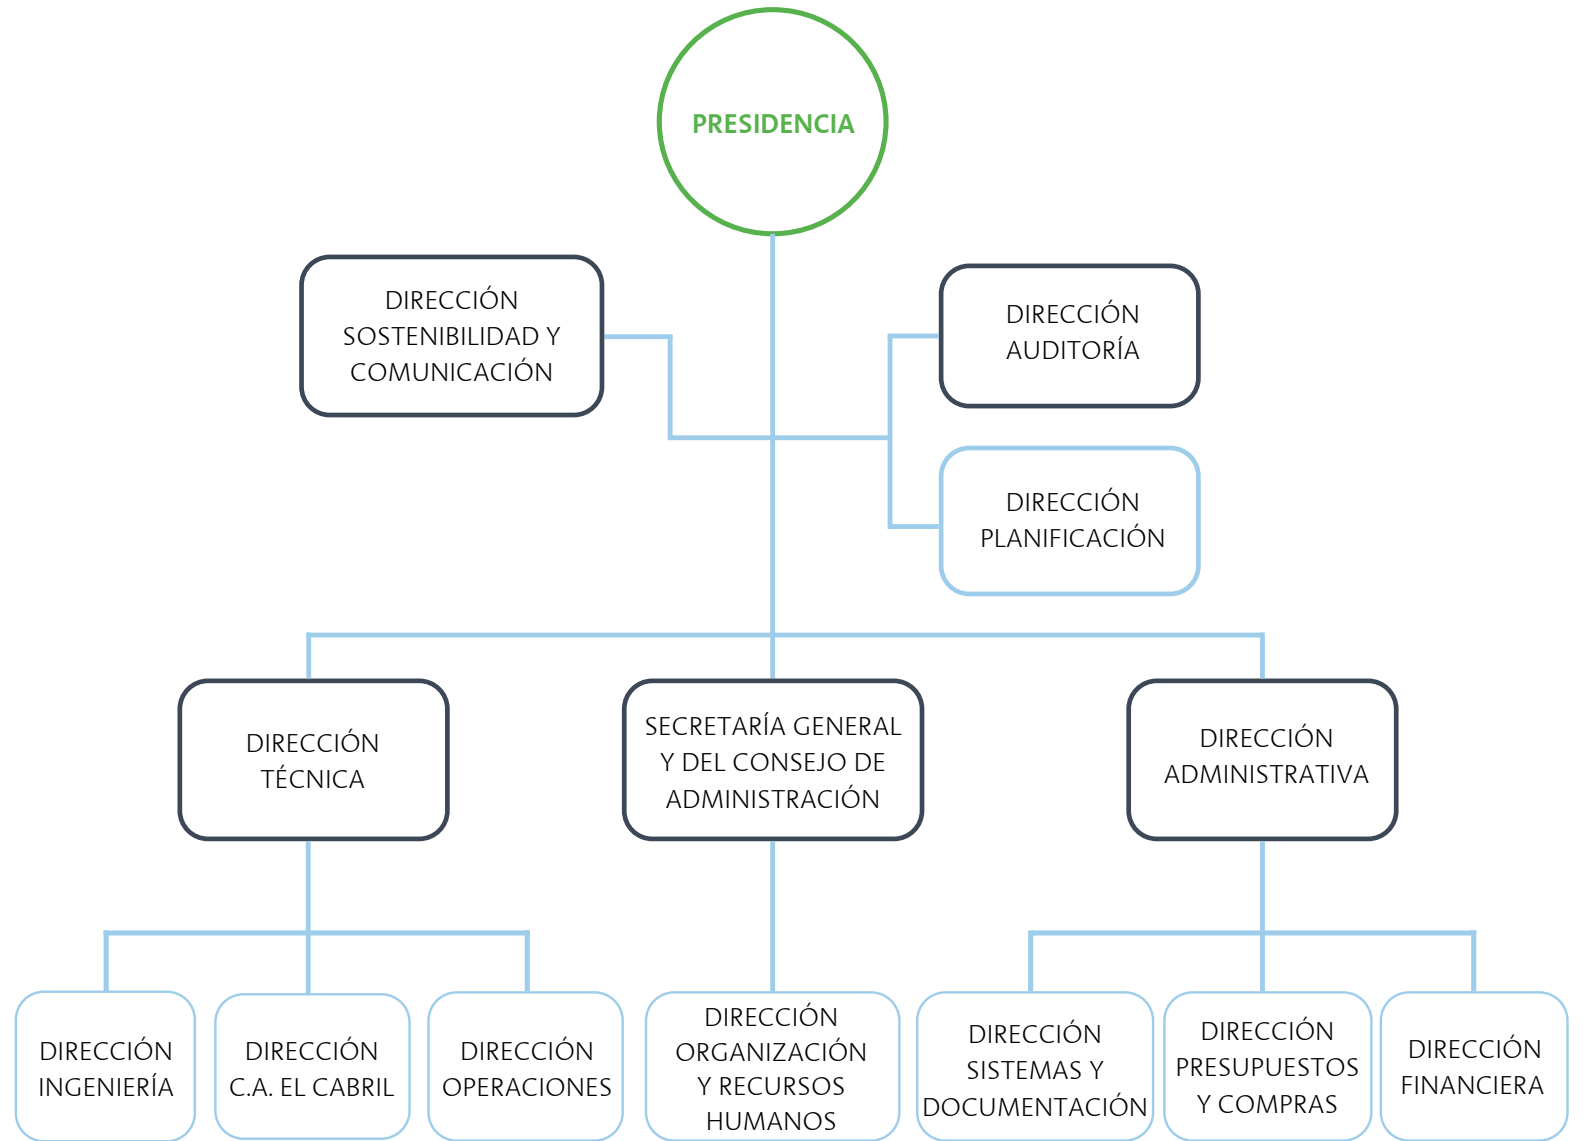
PRESIDENCIA

DIRECCIÓN SOSTENIBILIDAD Y COMUNICACIÓN

DIRECCIÓN AUDITORÍA

DIRECCIÓN PLANIFICACIÓN

DIRECCIÓN TÉCNICA

SECRETARÍA GENERAL Y DEL CONSEJO DE ADMINISTRACIÓN

DIRECCIÓN ADMINISTRATIVA

DIRECCIÓN INGENIERÍA

DIRECCIÓN C.A. EL CABRIL

DIRECCIÓN OPERACIONES

DIRECCIÓN ORGANIZACIÓN Y RECURSOS HUMANOS

DIRECCIÓN SISTEMAS Y DOCUMENTACIÓN

DIRECCIÓN PRESUPUESTOS Y COMPRAS

DIRECCIÓN FINANCIERA